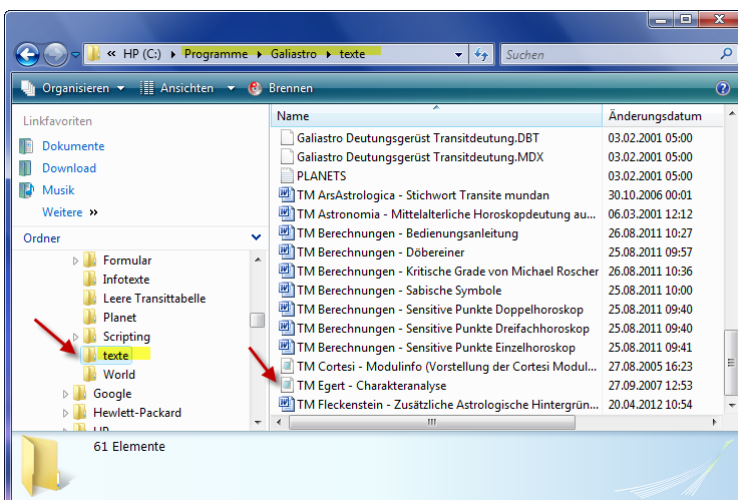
« HP (C:) ▸ Programme ▸ Galiastro ▸ texte

Suchen

Organisieren ▾ Ansichten ▾ Brennen

Linkfavoriten
Dokumente
Download
Musik
Weitere »

Ordner

Formular
Infotexte
Leere Transittabelle
Planet
Scripting
texte
World
Google
Hewlett-Packard
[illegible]

| Name | Änderungsdatum |
|---|---|
| Galiastro Deutungsgerüst Transitdeutung.DBT | 03.02.2001 05:00 |
| Galiastro Deutungsgerüst Transitdeutung.MDX | 03.02.2001 05:00 |
| PLANETS | 03.02.2001 05:00 |
| TM ArsAstrologica - Stichwort Transite mundan | 30.10.2006 00:01 |
| TM Astronomia - Mittelalterliche Horoskopdeutung au... | 06.03.2001 12:12 |
| TM Berechnungen - Bedienungsanleitung | 26.08.2011 10:27 |
| TM Berechnungen - Döbereiner | 25.08.2011 09:57 |
| TM Berechnungen - Kritische Grade von Michael Roscher | 26.08.2011 10:36 |
| TM Berechnungen - Sabische Symbole | 25.08.2011 10:00 |
| TM Berechnungen - Sensitive Punkte Doppelhoroskop | 25.08.2011 09:40 |
| TM Berechnungen - Sensitive Punkte Dreifachhoroskop | 25.08.2011 09:40 |
| TM Berechnungen - Sensitive Punkte Einzelhoroskop | 25.08.2011 09:41 |
| TM Cortesi - Modulinfo (Vorstellung der Cortesi Modul... | 27.08.2005 16:23 |
| TM Egert - Charakteranalyse | 27.09.2007 12:53 |
| TM Fleckenstein - Zusätzliche Astrologische Hintergrün... | 20.04.2012 10:54 |

61 Elemente